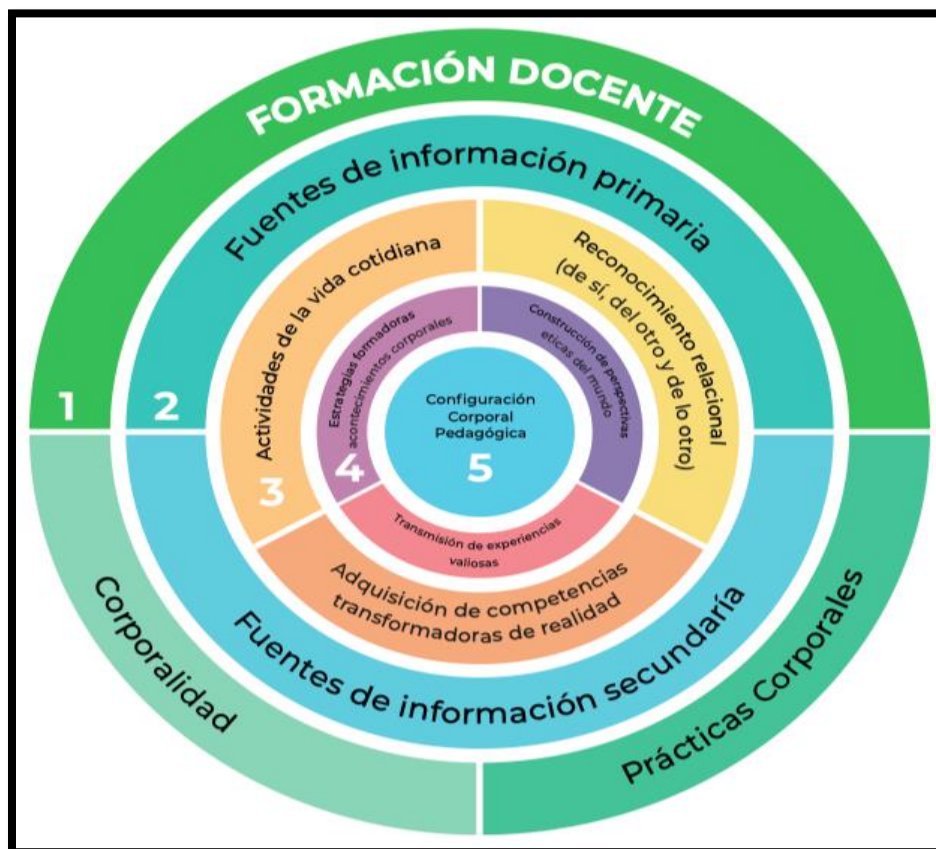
FORMACIÓN DOCENTE

Fuentes de información primaria

Actividades de la vida cotidiana

Reconocimiento relacional (de sí, del otro y de lo otro)

Estrategias formadoras acontecimientos corporales

Construcción de perspectivas éticas del mundo

Configuración Corporal Pedagógica

5

4

3

2

1

Transmisión de experiencias valiosas

Adquisición de competencias transformadoras de realidad

Fuentes de información secundaria

Corporalidad

Prácticas Corporales